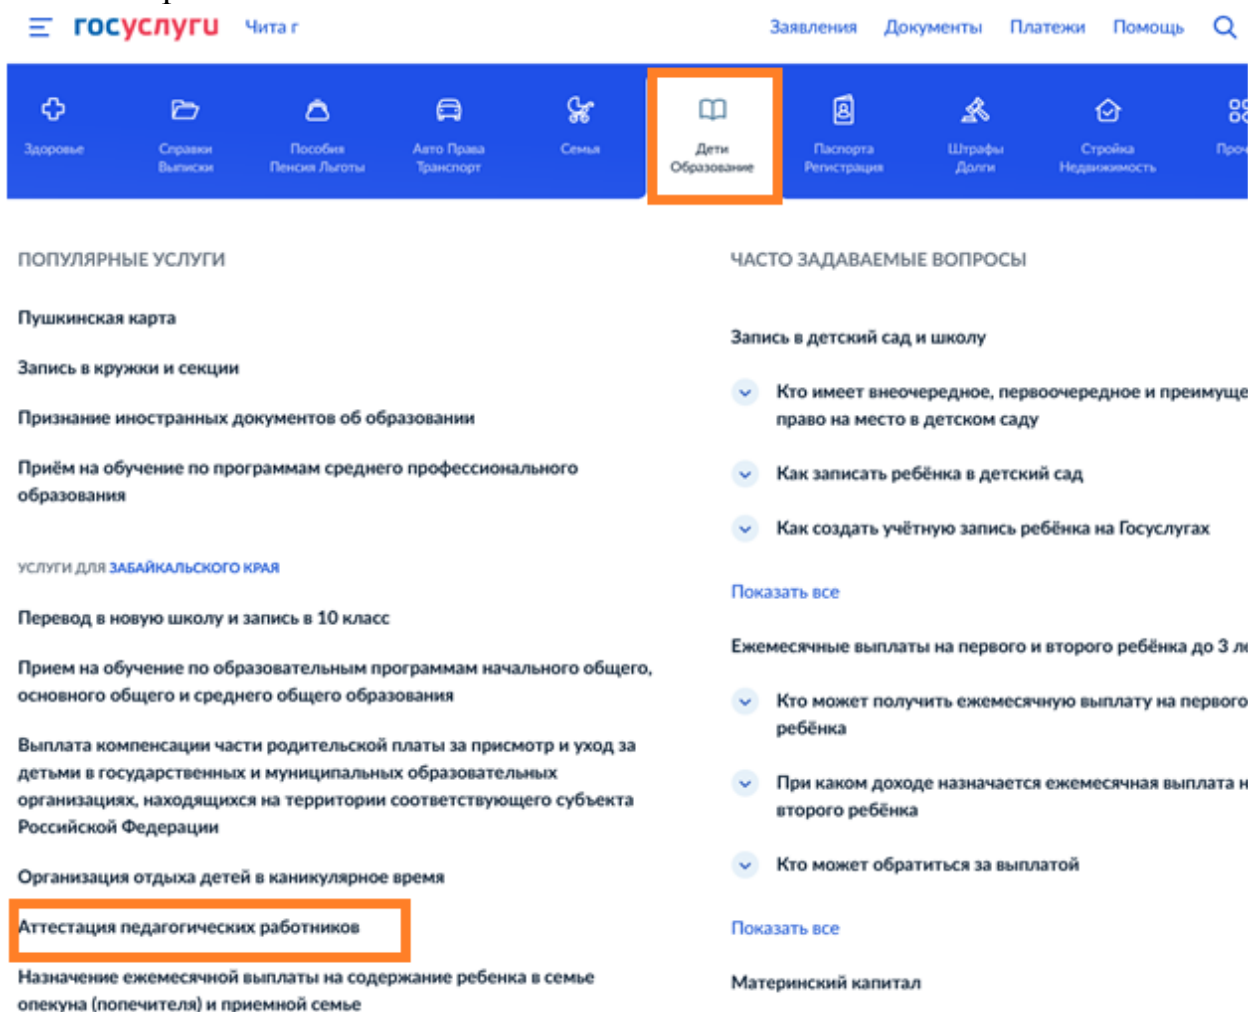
госуслуги Чита г

Заявления Документы Платежи Помощь

Здоровье
Справки Выписки
Пособия Пенсия Льготы
Авто Права Транспорт
Семья
Дети Образование
Паспорта Регистрация
Штрафы Долги
Стройка Недвижимость
Про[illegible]

ПОПУЛЯРНЫЕ УСЛУГИ

Пушкинская карта

Запись в кружки и секции

Признание иностранных документов об образовании

Приём на обучение по программам среднего профессионального образования

УСЛУГИ ДЛЯ ЗАБАЙКАЛЬСКОГО КРАЯ

Перевод в новую школу и запись в 10 класс

Прием на обучение по образовательным программам начального общего, основного общего и среднего общего образования

Выплата компенсации части родительской платы за присмотр и уход за детьми в государственных и муниципальных образовательных организациях, находящихся на территории соответствующего субъекта Российской Федерации

Организация отдыха детей в каникулярное время

Аттестация педагогических работников

Назначение ежемесячной выплаты на содержание ребенка в семье опекуна (попечителя) и приемной семье

ЧАСТО ЗАДАВАЕМЫЕ ВОПРОСЫ

Запись в детский сад и школу

Кто имеет внеочередное, первоочередное и преимуще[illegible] право на место в детском саду

Как записать ребёнка в детский сад

Как создать учётную запись ребёнка на Госуслугах

Показать все

Ежемесячные выплаты на первого и второго ребёнка до 3 л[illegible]

Кто может получить ежемесячную выплату на первого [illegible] ребёнка

При каком доходе назначается ежемесячная выплата н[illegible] второго ребёнка

Кто может обратиться за выплатой

Показать все

Материнский капитал